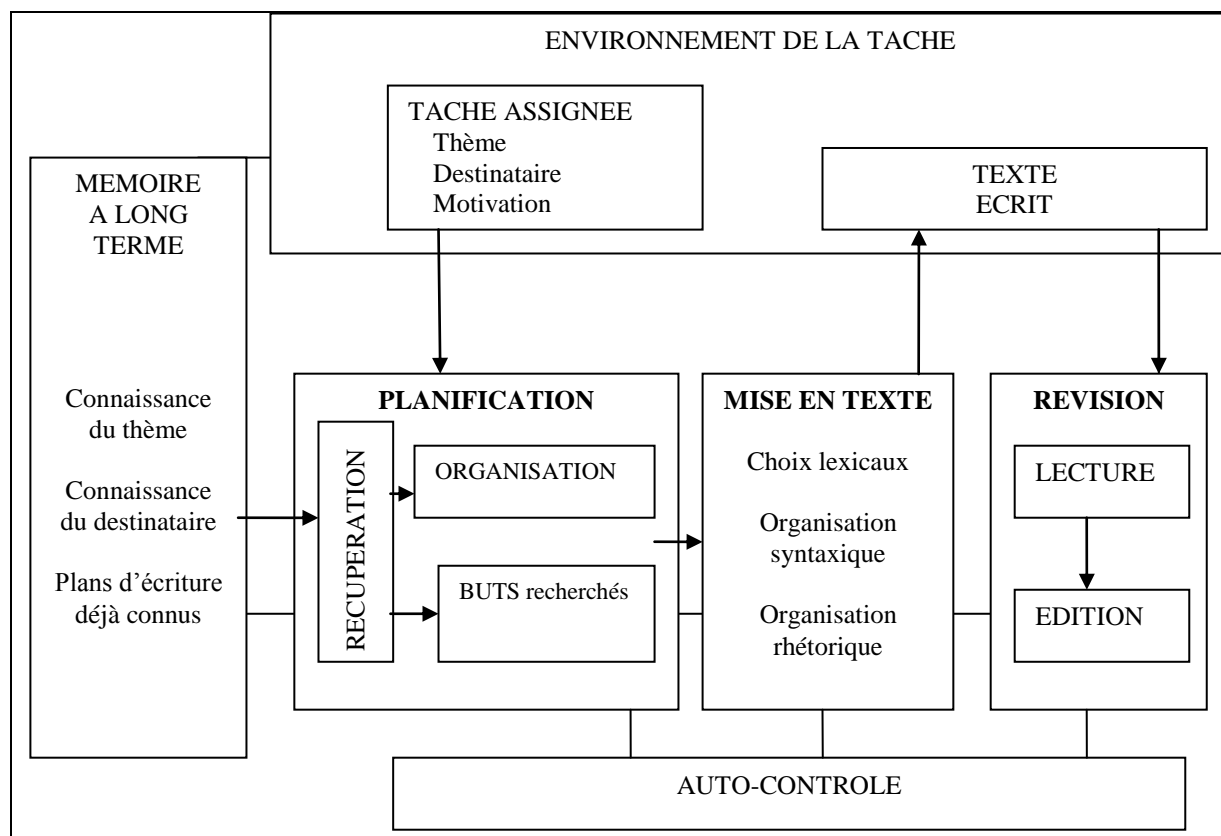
ENVIRONNEMENT DE LA TACHE

TACHE ASSIGNEE
Thème
Destinataire
Motivation

TEXTE
ECRIT

MEMOIRE
A LONG
TERME

Connaissance du thème

Connaissance du destinataire

Plans d'écriture déjà connus

PLANIFICATION

RECUPERATION

ORGANISATION

BUTS recherchés

MISE EN TEXTE

Choix lexicaux

Organisation syntaxique

Organisation rhétorique

REVISION

LECTURE

EDITION

AUTO-CONTROLE